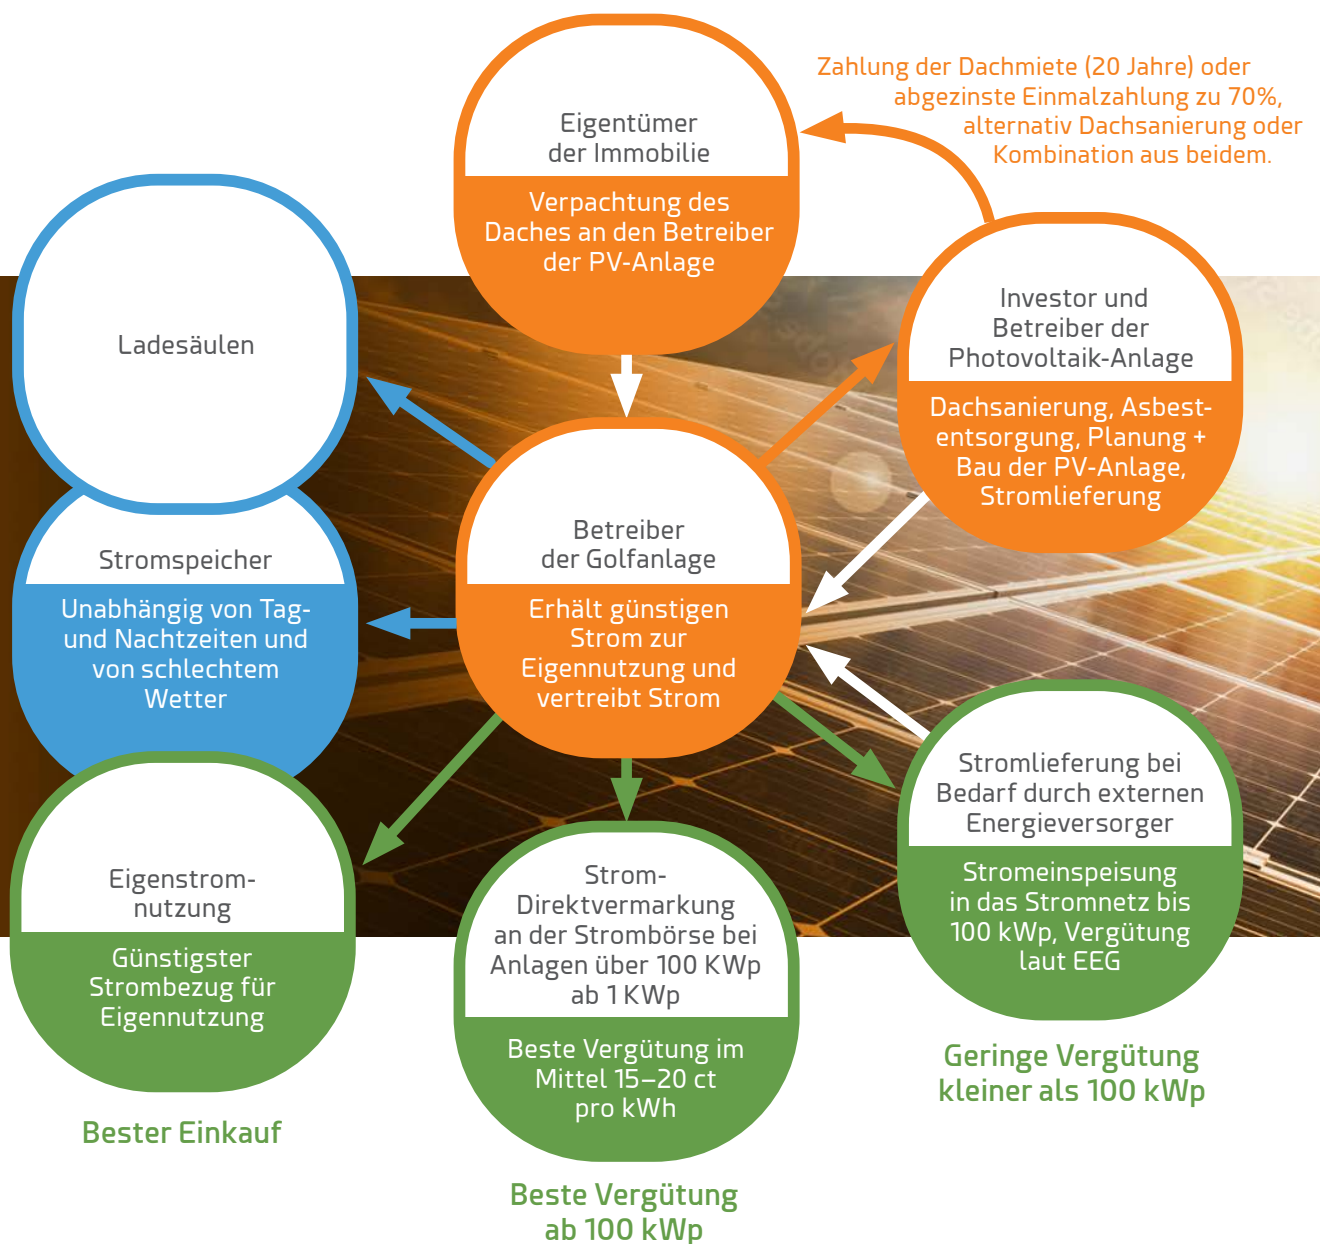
Zahlung der Dachmiete (20 Jahre) oder abgezinste Einmalzahlung zu 70%, alternativ Dachsanierung oder Kombination aus beidem.

Eigentümer der Immobilie

Verpachtung des Daches an den Betreiber der PV-Anlage

Ladesäulen

Investor und Betreiber der Photovoltaik-Anlage

Dachsanierung, Asbestentsorgung, Planung + Bau der PV-Anlage, Stromlieferung

Stromspeicher

Unabhängig von Tag- und Nachtzeiten und von schlechtem Wetter

Betreiber der Golfanlage

Erhält günstigen Strom zur Eigennutzung und vertreibt Strom

Stromlieferung bei Bedarf durch externen Energieversorger

Stromeinspeisung in das Stromnetz bis 100 kWp, Vergütung laut EEG

Eigenstromnutzung

Günstigster Strombezug für Eigennutzung

Strom-Direktvermarkung an der Strombörse bei Anlagen über 100 KWp ab 1 KWp

Beste Vergütung im Mittel 15–20 ct pro kWh

Geringe Vergütung kleiner als 100 kWp

Bester Einkauf

Beste Vergütung ab 100 kWp